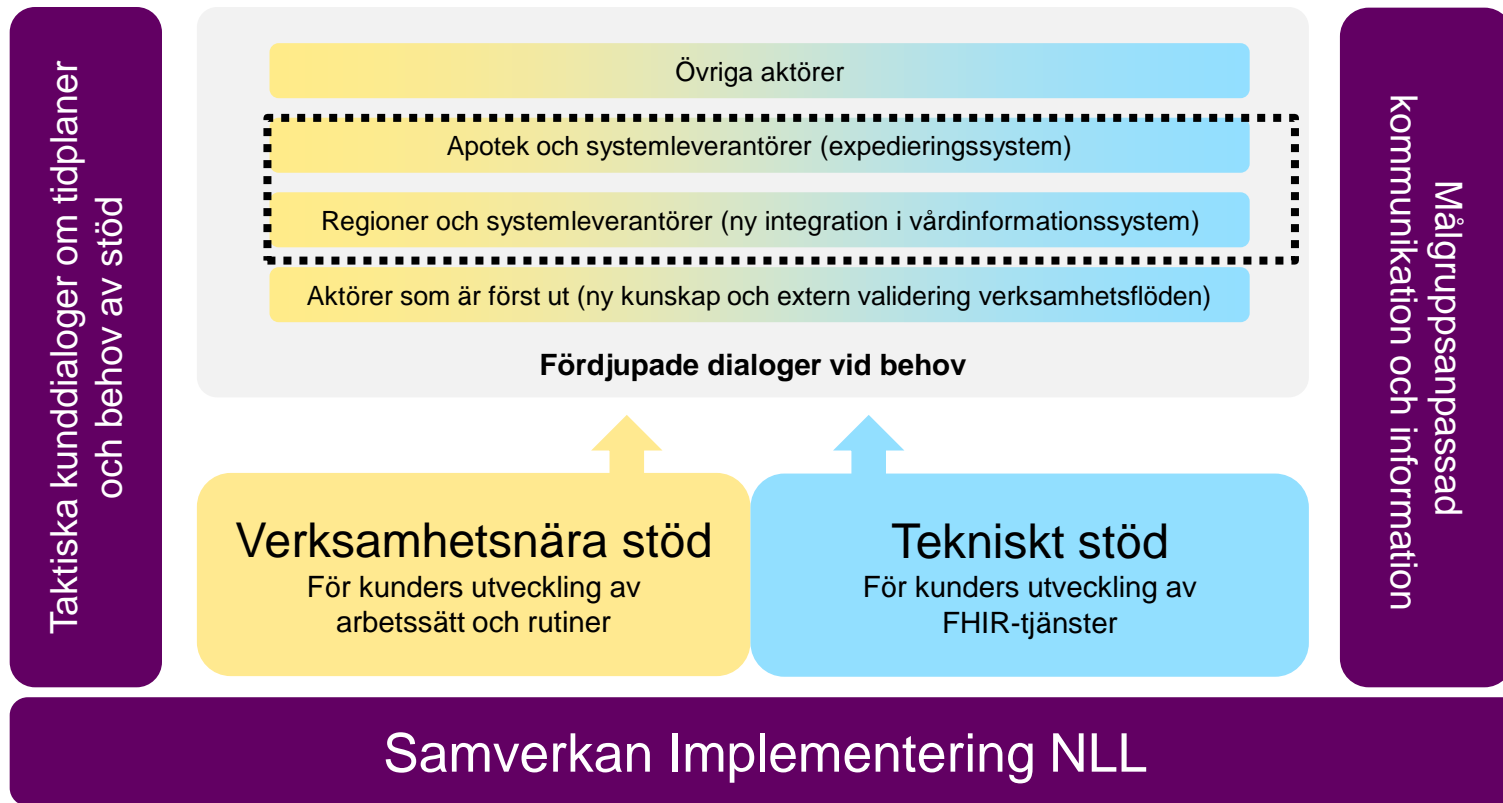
Taktiska kunddialoger om tidplaner och behov av stöd

Övriga aktörer

Apotek och systemleverantörer (expedieringssystem)

Regioner och systemleverantörer (ny integration i vårdinformationssystem)

Aktörer som är först ut (ny kunskap och extern validering verksamhetsflöden)

Fördjupade dialoger vid behov

Målgruppsanpassad kommunikation och information

Verksamhetsnära stöd
För kunders utveckling av arbetssätt och rutiner

Tekniskt stöd
För kunders utveckling av FHIR-tjänster

Samverkan Implementering NLL